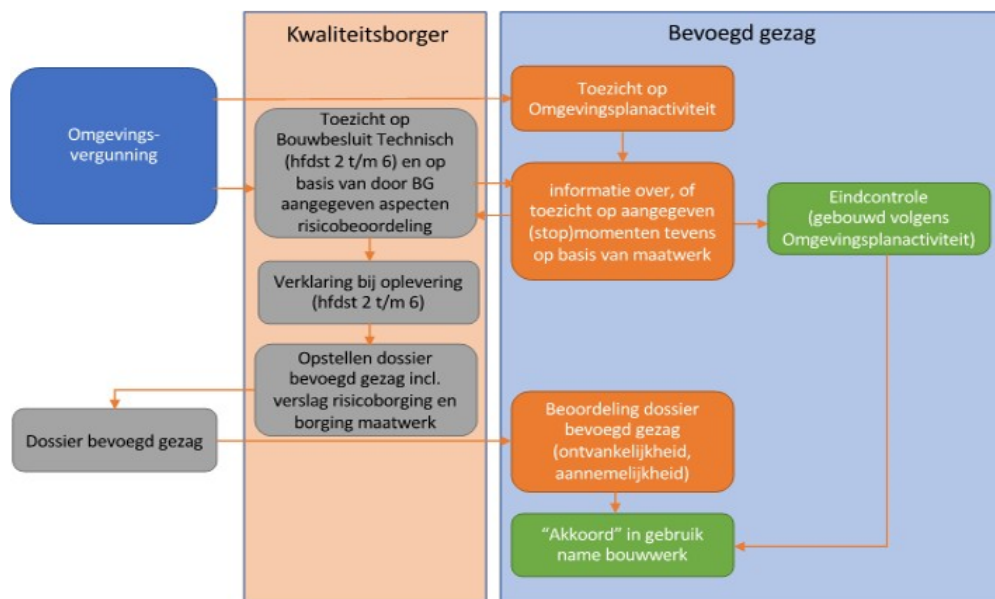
Kwaliteitsborger

Bevoegd gezag

Omgevingsvergunning

Toezicht op Omgevingsplanactiviteit

Toezicht op Bouwbesluit Technisch (hfdst 2 t/m 6) en op basis van door BG aangegeven aspecten risicobeoordeling

informatie over, of toezicht op aangegeven (stop)momenten tevens op basis van maatwerk

Eindcontrole (gebouwd volgens Omgevingsplanactiviteit)

Verklaring bij oplevering (hfdst 2 t/m 6)

Opstellen dossier bevoegd gezag incl. verslag risicoborging en borging maatwerk

Dossier bevoegd gezag

Beoordeling dossier bevoegd gezag (ontvankelijkheid, aannemelijkheid)

“Akkoord” in gebruik name bouwwerk